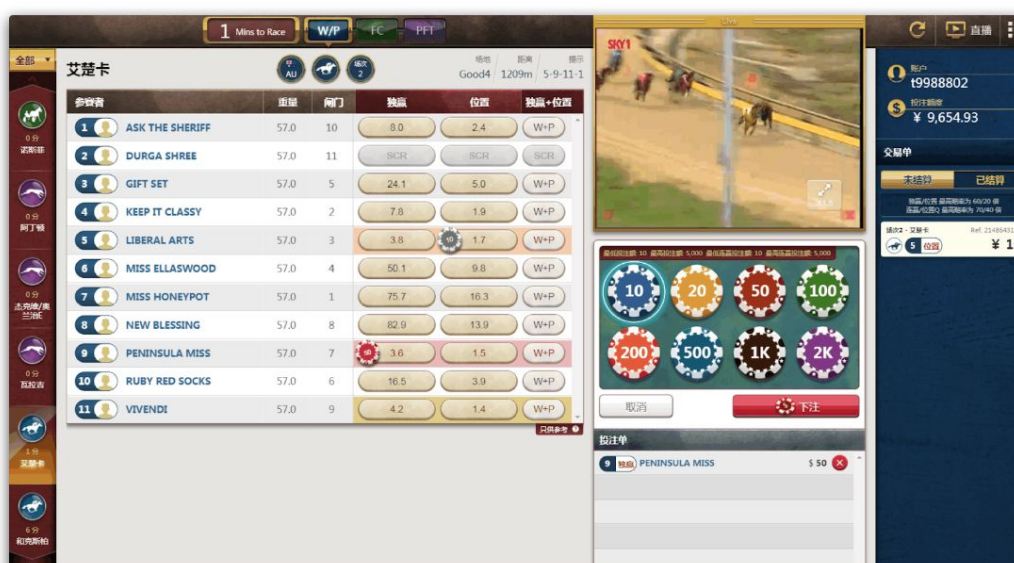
1 Mins to Race W/P FC PFT

全部

0分 诺斯菲

0分 阿丁顿

0分 杰克逊/奥兰治

0分 瓦拉吉

1分 艾楚卡

6分 和克斯伯

艾楚卡

AU 场次 2

场地 Good4 距离 1209m 提示 5-9-11-1

| 参赛者 | 重量 | 闸门 | 独赢 | 位置 | 独赢+位置 |
|---|---|---|---|---|---|
| 1 ASK THE SHERIFF | 57.0 | 10 | 8.0 | 2.4 | W+P |
| 2 DURGA SHREE | 57.0 | 11 | SCR | SCR | SCR |
| 3 GIFT SET | 57.0 | 5 | 24.1 | 5.0 | W+P |
| 4 KEEP IT CLASSY | 57.0 | 2 | 7.8 | 1.9 | W+P |
| 5 LIBERAL ARTS | 57.0 | 3 | 3.8 | 1.7 | W+P |
| 6 MISS ELLASWOOD | 57.0 | 4 | 50.1 | 9.8 | W+P |
| 7 MISS HONEYPOT | 57.0 | 1 | 75.7 | 16.3 | W+P |
| 8 NEW BLESSING | 57.0 | 8 | 82.9 | 13.9 | W+P |
| 9 PENINSULA MISS | 57.0 | 7 | 3.6 | 1.5 | W+P |
| 10 RUBY RED SOCKS | 57.0 | 6 | 16.5 | 3.9 | W+P |
| 11 VIVENDI | 57.0 | 9 | 4.2 | 1.4 | W+P |

只供参考

SKY1

10 20 50 100 200 500 1K 2K

取消 下注

投注单

9 独赢 PENINSULA MISS $ 50

直播

账户 t9988802

投注额度 $ 9,654.93

交易单

未结算 已结算

场次2 - 艾楚卡 5 位置 ¥ 1